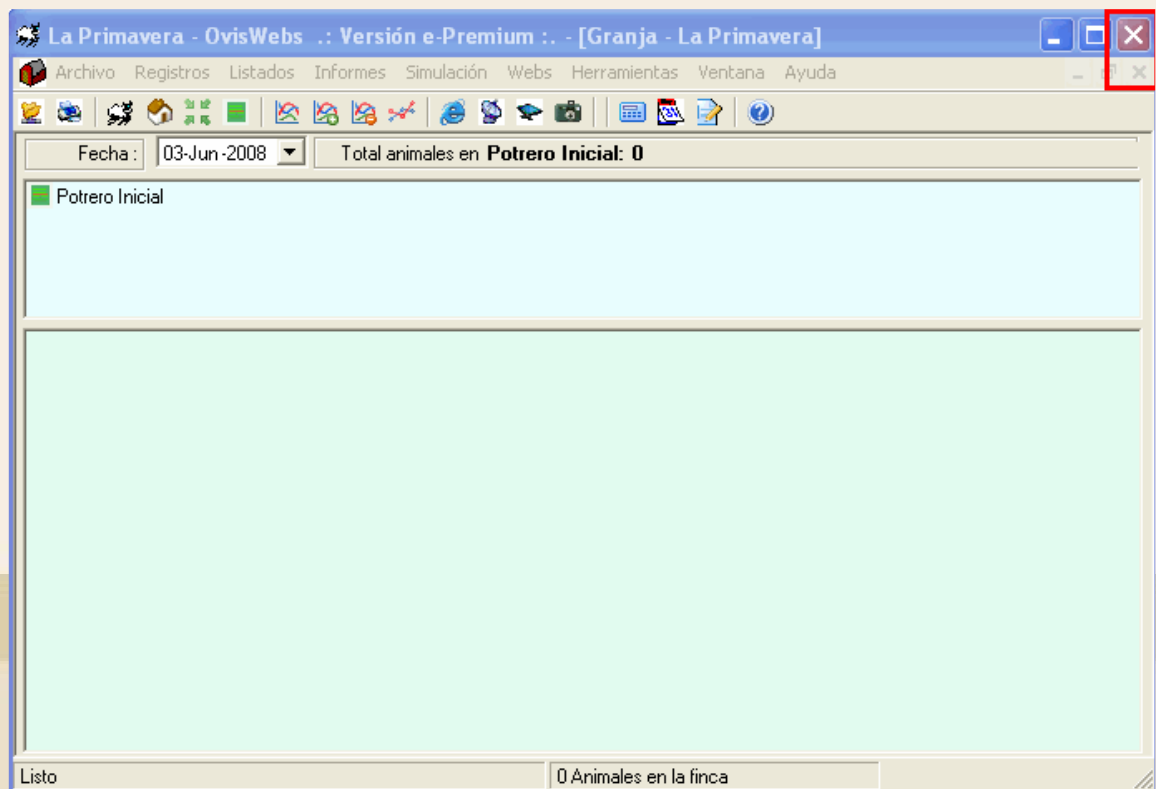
La Primavera - OvisWebs .: Versión e-Premium :. - [Granja - La Primavera]

Archivo Registros Listados Informes Simulación Webs Herramientas Ventana Ayuda

Fecha : 03-Jun-2008 Total animales en **Potrero Inicial: 0**

Potrero Inicial

Listo 0 Animales en la finca